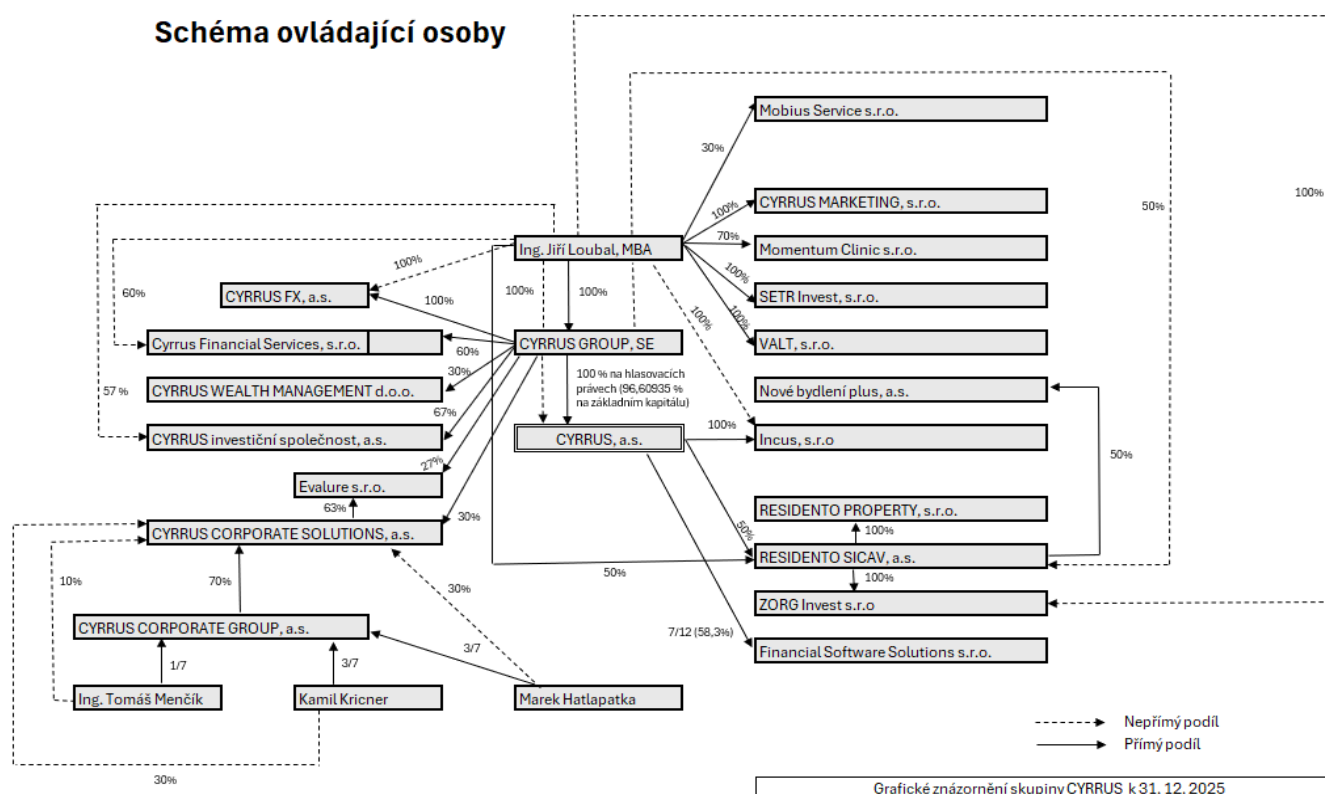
Schéma ovládající osoby

Mobius Service s.r.o.
30%
CYRRUS MARKETING, s.r.o.
100%
50%
100%
Ing. Jiří Loubal, MBA
70%
Momentum Clinic s.r.o.
100%
100%
SETR Invest, s.r.o.
60%
CYRRUS FX, a.s.
100%
100%
100%
100%
100%
VALT, s.r.o.
Cyrrus Financial Services, s.r.o.
60%
CYRRUS GROUP, SE
100 % na hlasovacích právech (96,60935 % na základním kapitálu)
30%
CYRRUS WEALTH MANAGEMENT d.o.o.
Nové bydlení plus, a.s.
57 %
67%
100%
CYRRUS investiční společnost, a.s.
CYRRUS, a.s.
Incus, s.r.o
27%
50%
Evalure s.r.o.
63%
RESIDENTO PROPERTY, s.r.o.
30%
50%
100%
CYRRUS CORPORATE SOLUTIONS, a.s.
RESIDENTO SICAV, a.s.
10%
70%
50%
100%
30%
ZORG Invest s.r.o
CYRRUS CORPORATE GROUP, a.s.
7/12 (58,3%)
3/7
1/7
3/7
Financial Software Solutions s.r.o.
Ing. Tomáš Menčík
Kamil Kricner
Marek Hatlapatka
Nepřímý podíl
Přímý podíl
30%
Grafické znázornění skupiny CYRRUS k 31. 12. 2025